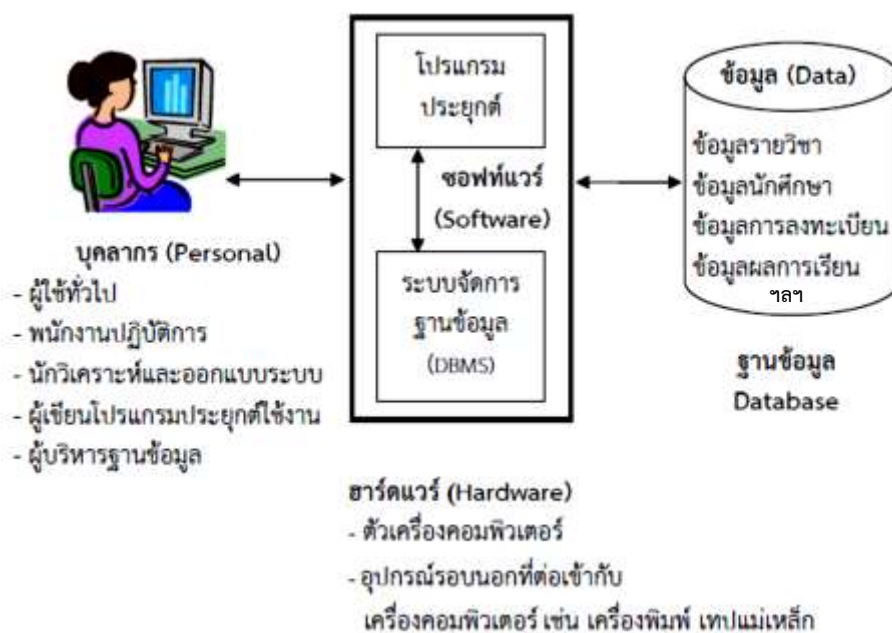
โปรแกรม
ประยุกต์

ซอฟท์แวร์
(Software)

ระบบจัดการ
ฐานข้อมูล
(DBMS)

ข้อมูล (Data)
ข้อมูลรายวิชา
ข้อมูลนักศึกษา
ข้อมูลการลงทะเบียน
ข้อมูลผลการเรียน
ฯลฯ

ฐานข้อมูล
Database

บุคลากร (Personal)
- ผู้ใช้ทั่วไป
- พนักงานปฏิบัติการ
- นักวิเคราะห์และออกแบบระบบ
- ผู้เขียนโปรแกรมประยุกต์ใช้งาน
- ผู้บริหารฐานข้อมูล

ฮาร์ดแวร์ (Hardware)
- ตัวเครื่องคอมพิวเตอร์
- อุปกรณ์รอบนอกที่ต่อเข้ากับ
เครื่องคอมพิวเตอร์ เช่น เครื่องพิมพ์ เทปแม่เหล็ก